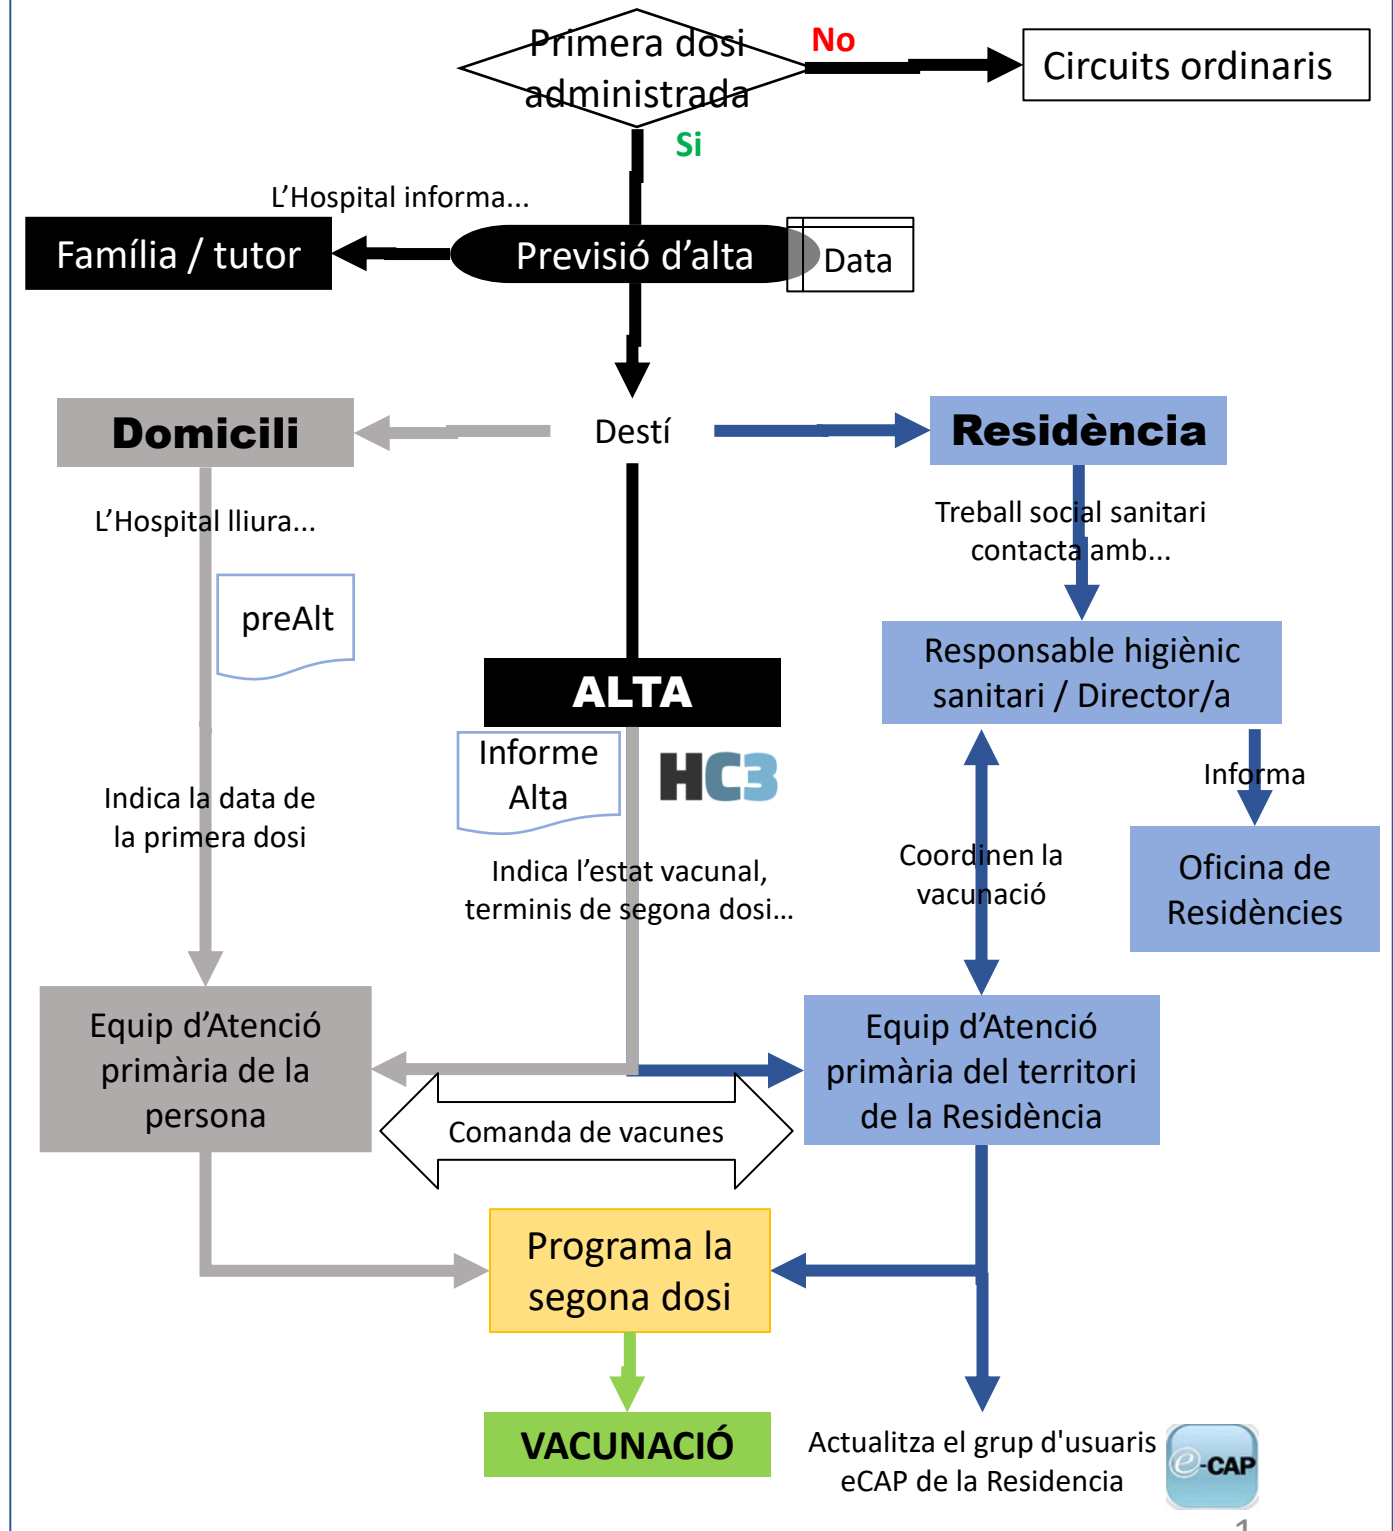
Primera dosi administrada

No

Circuits ordinaris

Si

L'Hospital informa...

Família / tutor

Previsió d'alta

Data

Domicili

Destí

Residència

L'Hospital lliura...

preAlt

Treball social sanitari contacta amb...

Responsable higiènic sanitari / Director/a

ALTA

Informe Alta

HC3

Informa

Indica la data de la primera dosi

Coordinen la vacunació

Oficina de Residències

Indica l'estat vacunal, terminis de segona dosi...

Equip d'Atenció primària de la persona

Equip d'Atenció primària del territori de la Residència

Comanda de vacunes

Programa la segona dosi

VACUNACIÓ

Actualitza el grup d'usuaris eCAP de la Residencia

e-CAP

1